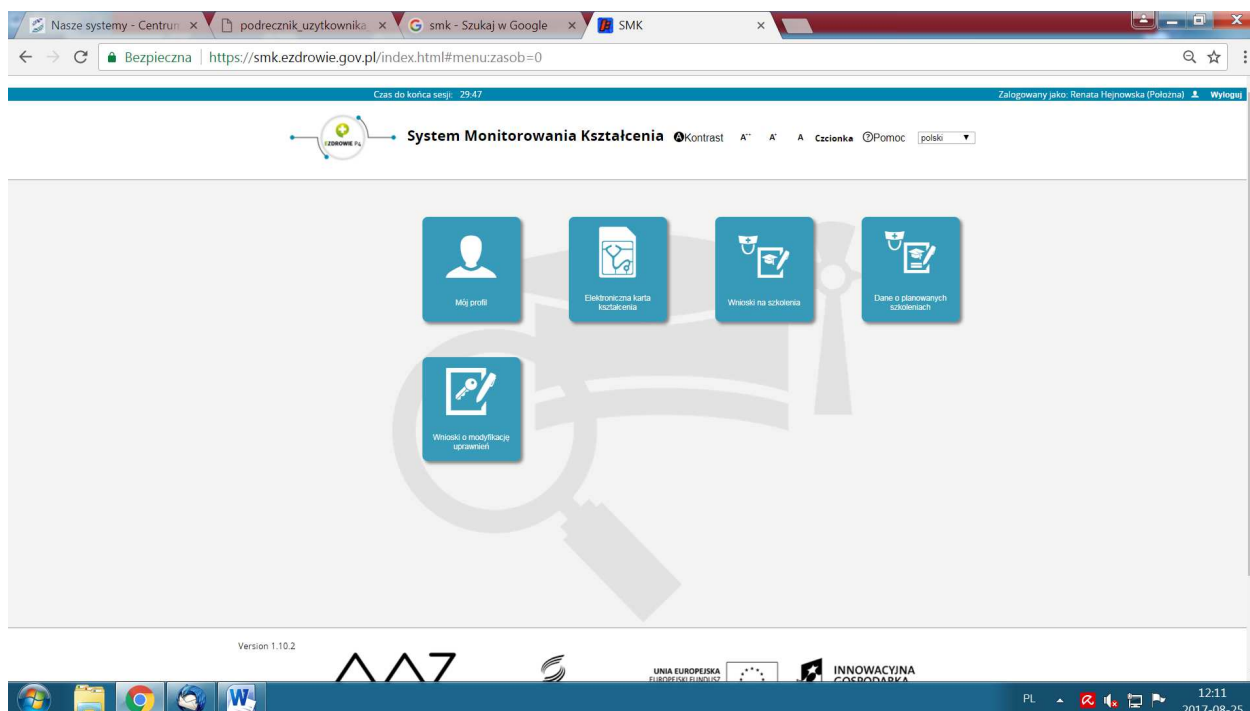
Nasze systemy - Centrum ×
podrecznik_uzytkownika ×
smk - Szukaj w Google ×
SMK ×

Bezpieczna | https://smk.ezdrowie.gov.pl/index.html#menu:zasob=0

Czas do końca sesji: 29:47
Zalogowany jako: Renata Hejnowska (Położna) Wyloguj

EZDROWIE P4
System Monitorowania Kształcenia
Kontrast A⁺⁺ A⁺ A Czcionka Pomoc polski

Mój profil
Elektroniczna karta kształcenia
Wnioski na szkolenia
Dane o planowanych szkoleniach
Wnioski o modyfikację uprawnień

Version 1.10.2

UNIA EUROPEJSKA
EUROPEJSKI FUNDUSZ
INNOWACYJNA
GOSPODARKA

PL
12:11
2017-08-25